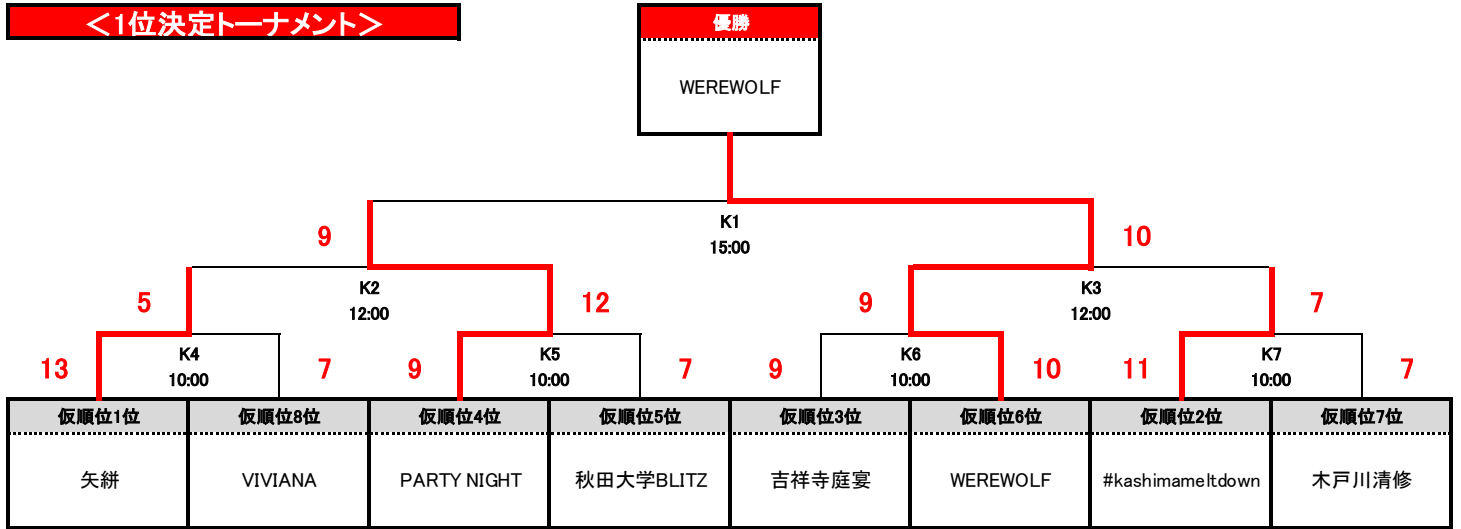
＜1位決定トーナメント＞

優勝

WEREWOLF

K1
15:00

9

10

K2
12:00

K3
12:00

5

12

9

7

K4
10:00

K5
10:00

K6
10:00

K7
10:00

13

7

9

7

9

10

11

7

| 仮順位1位 | 仮順位8位 | 仮順位4位 | 仮順位5位 | 仮順位3位 | 仮順位6位 | 仮順位2位 | 仮順位7位 |
|---|---|---|---|---|---|---|---|
| 矢絣 | VIVIANA | PARTY NIGHT | 秋田大学BLITZ | 吉祥寺庭宴 | WEREWOLF | #kashimameltdown | 木戸川清修 |